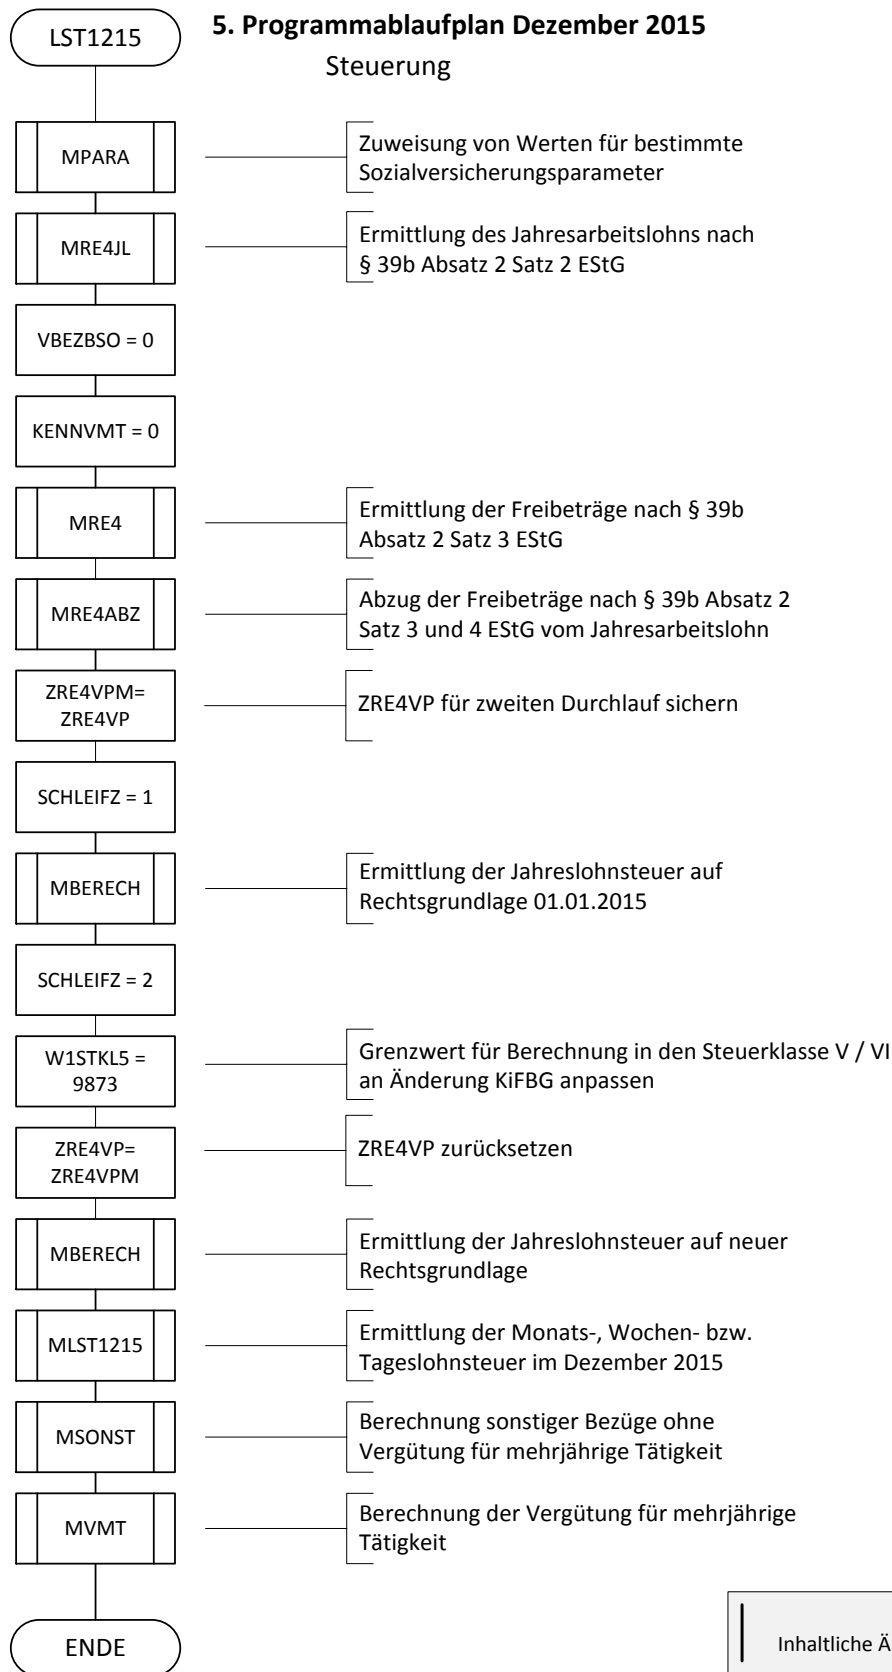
5. Programmablaufplan Dezember 2015

Steuerung

LST1215

MPARA

Zuweisung von Werten für bestimmte Sozialversicherungsparameter

MRE4JL

Ermittlung des Jahresarbeitslohns nach § 39b Absatz 2 Satz 2 EStG

VBEZBSO = 0

KENNVMT = 0

MRE4

Ermittlung der Freibeträge nach § 39b Absatz 2 Satz 3 EStG

MRE4ABZ

Abzug der Freibeträge nach § 39b Absatz 2 Satz 3 und 4 EStG vom Jahresarbeitslohn

ZRE4VPM= ZRE4VP

ZRE4VP für zweiten Durchlauf sichern

SCHLEIFZ = 1

MBERECH

Ermittlung der Jahreslohnsteuer auf Rechtsgrundlage 01.01.2015

SCHLEIFZ = 2

W1STKL5 = 9873

Grenzwert für Berechnung in den Steuerklasse V / VI an Änderung KiFBG anpassen

ZRE4VP= ZRE4VPM

ZRE4VP zurücksetzen

MBERECH

Ermittlung der Jahreslohnsteuer auf neuer Rechtsgrundlage

MLST1215

Ermittlung der Monats-, Wochen- bzw. Tageslohnsteuer im Dezember 2015

MSONST

Berechnung sonstiger Bezüge ohne Vergütung für mehrjährige Tätigkeit

MVMT

Berechnung der Vergütung für mehrjährige Tätigkeit

ENDE

Inhaltliche Ä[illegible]